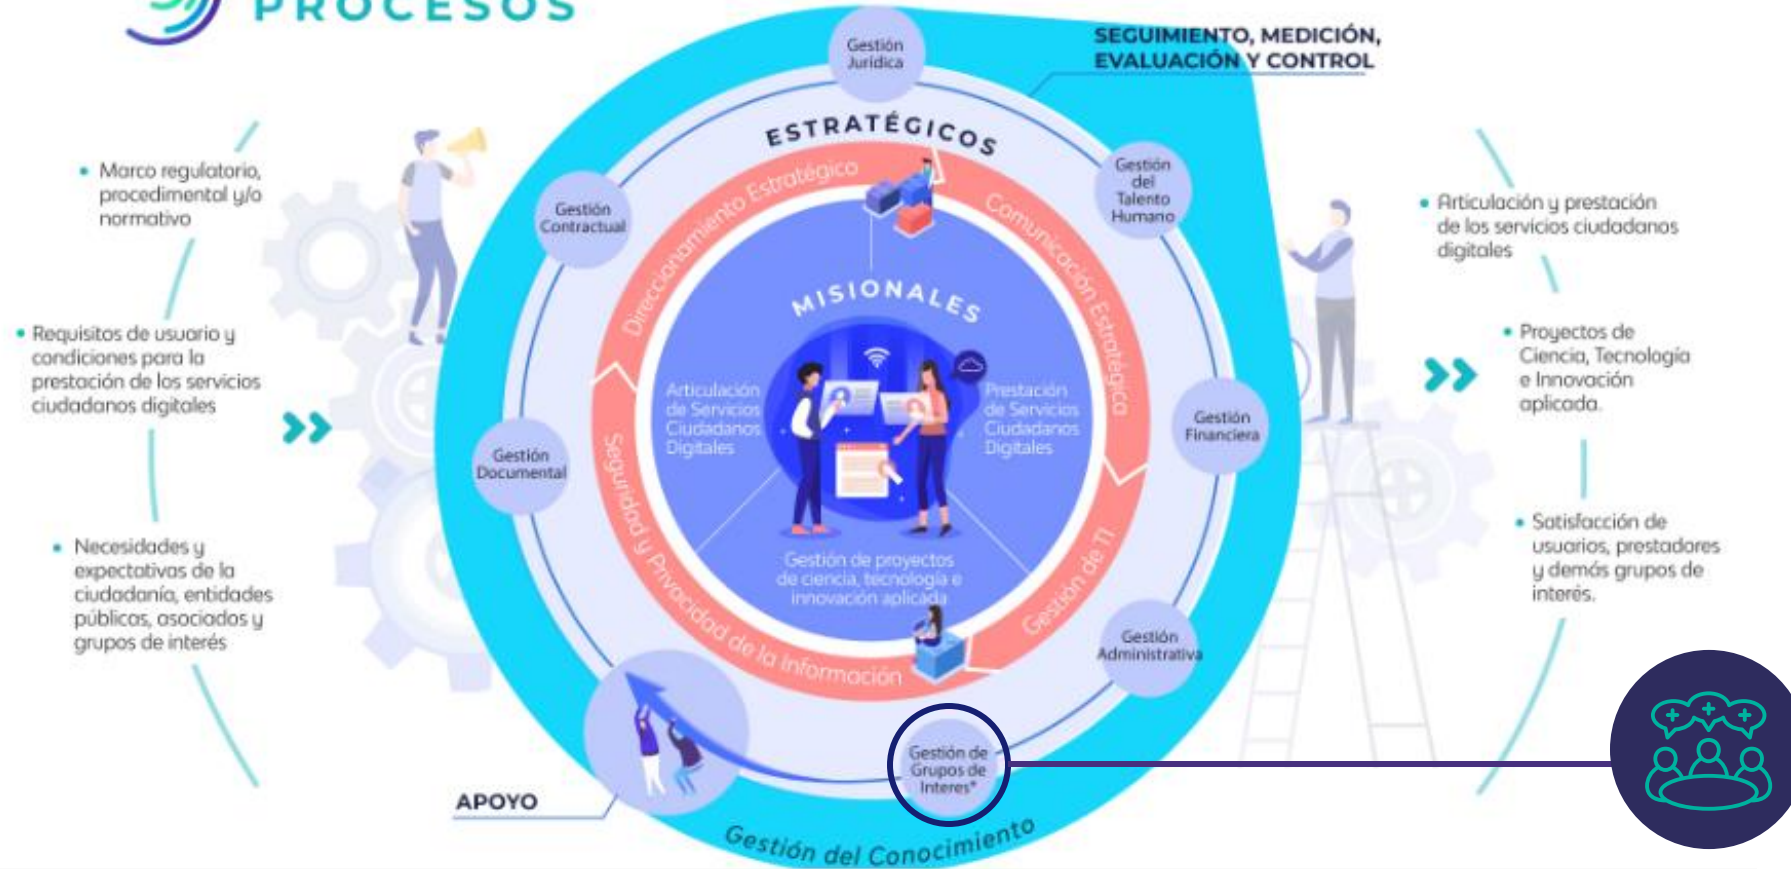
PROCESOS

SEGUIMIENTO, MEDICIÓN, EVALUACIÓN Y CONTROL

Gestión Jurídica

ESTRATÉGICOS

• Marco regulatorio, procedimental y/o normativo

• Requisitos de usuario y condiciones para la prestación de los servicios ciudadanos digitales

• Necesidades y expectativas de la ciudadanía, entidades públicas, asociados y grupos de interés

Gestión Contractual

Gestión del Talento Humano

Direccionamiento Estratégico

Comunicación Estratégica

MISIONALES

Articulación de Servicios Ciudadanos Digitales

Prestación de Servicios Ciudadanos Digitales

Gestión de proyectos de ciencia, tecnología e innovación aplicada

Gestión Documental

Gestión Financiera

Seguridad y Privacidad de la Información

Gestión de TI

Gestión Administrativa

Gestión de Grupos de Interes*

APOYO

Gestión del Conocimiento

• Articulación y prestación de los servicios ciudadanos digitales

• Proyectos de Ciencia, Tecnología e Innovación aplicada.

• Satisfacción de usuarios, prestadores y demás grupos de interés.